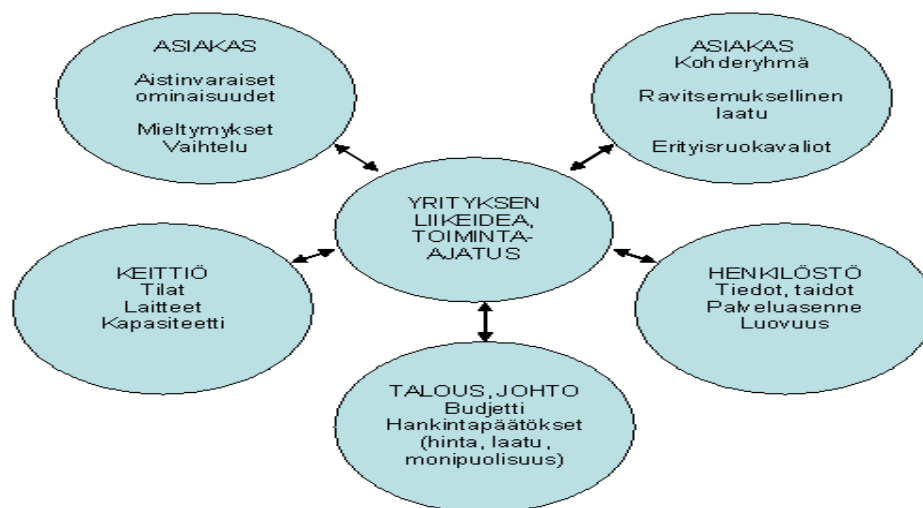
ASIAKAS
Aistinvaraiset ominaisuudet
Mieltymykset
Vaihtelu

ASIAKAS
Kohderyhmä
Ravitsemuksellinen laatu
Erityisruokavaliot

YRITYKSEN LIIKEIDEA, TOIMINTA-AJATUS

KEITTIÖ
Tilat
Laitteet
Kapasiteetti

HENKILÖSTÖ
Tiedot, taidot
Palveluasenne
Luovuus

TALOUS, JOHTO
Budjetti
Hankintapäätökset
(hinta, laatu, monipuolisuus)